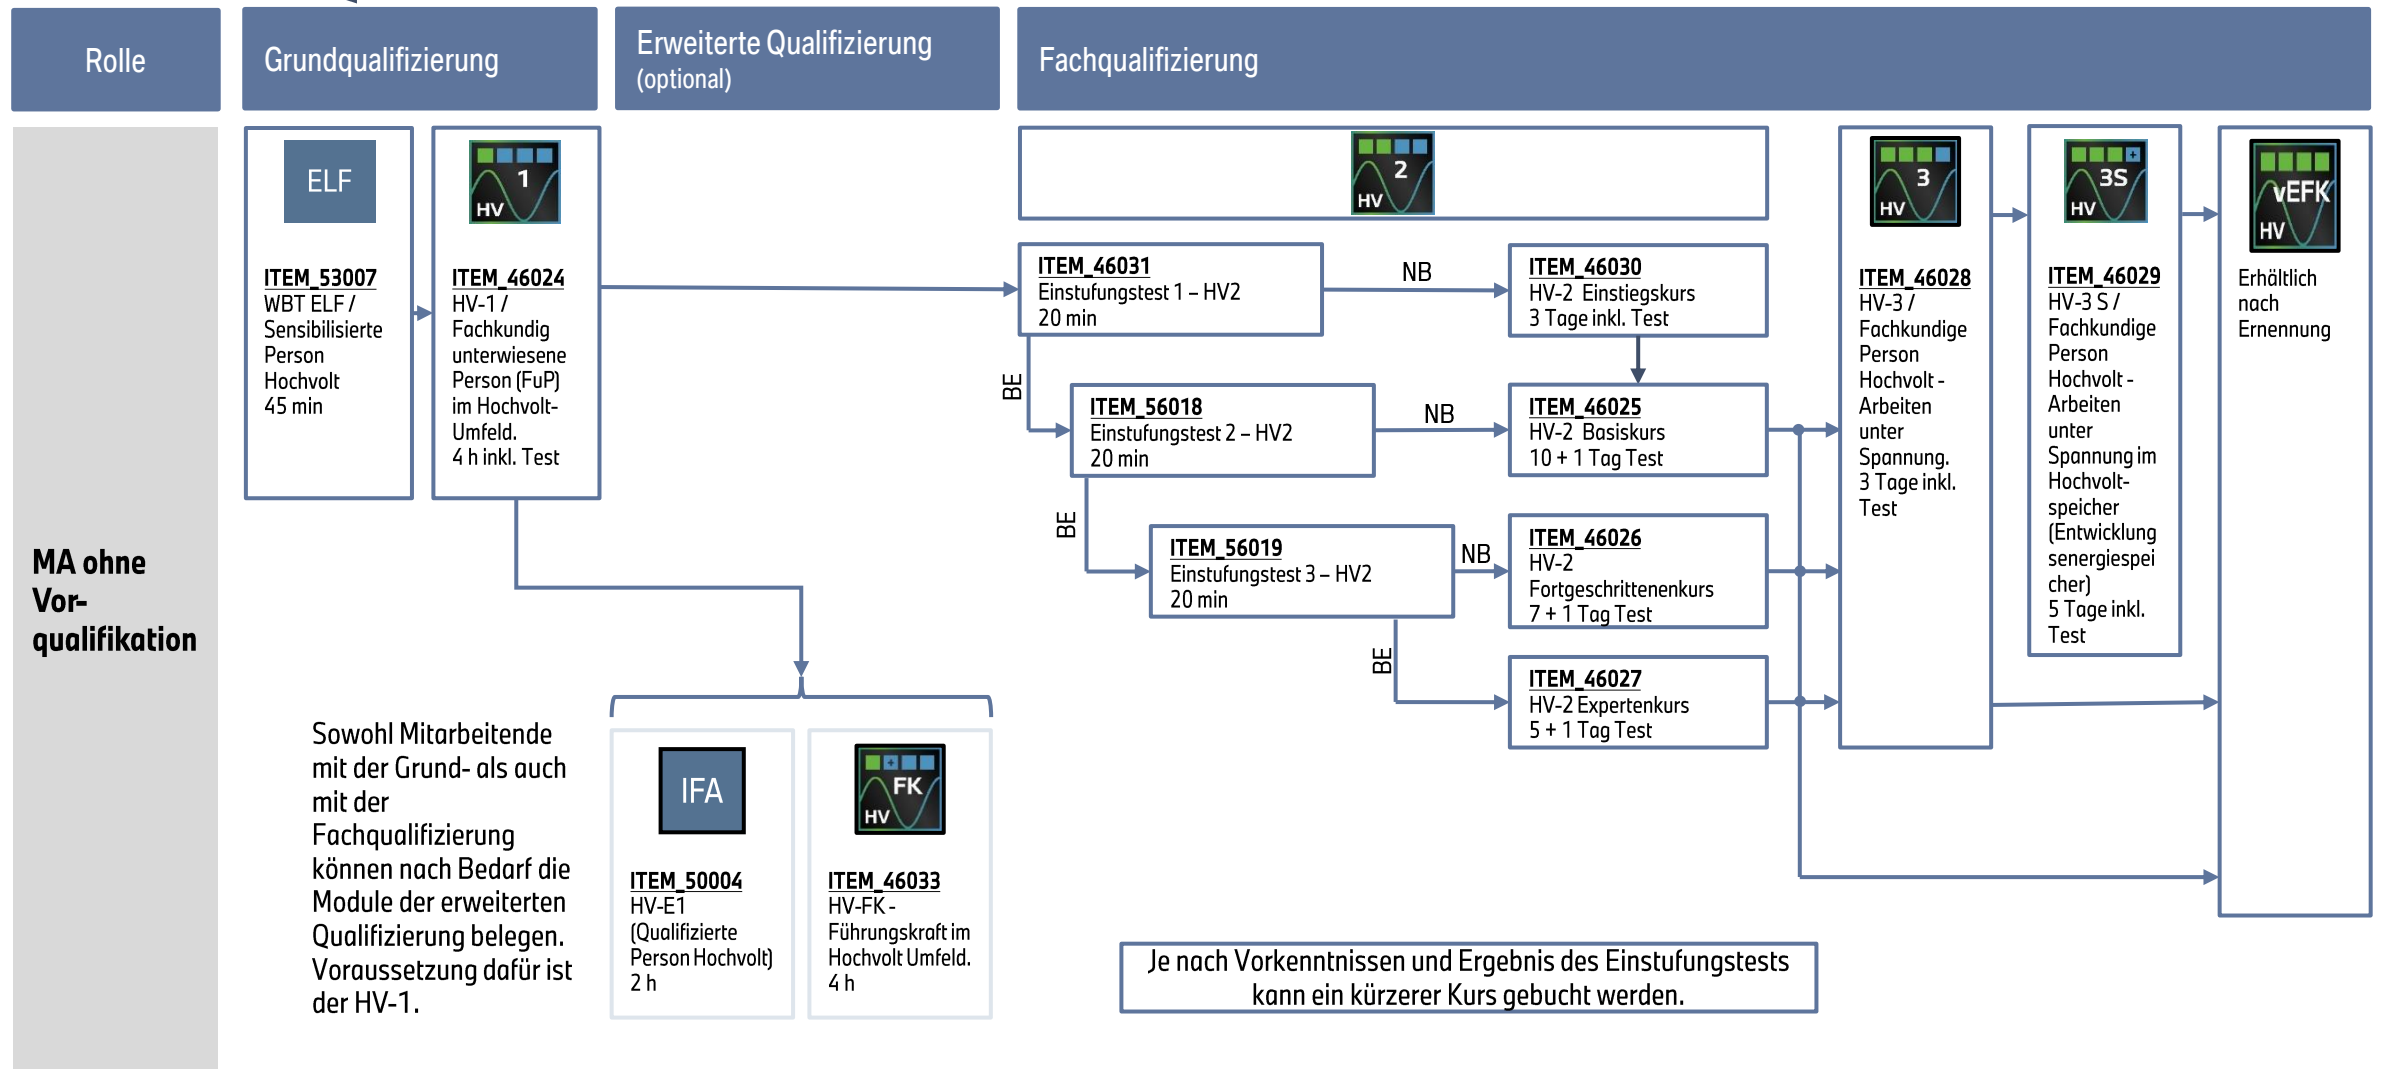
Rolle

Grundqualifizierung

Erweiterte Qualifizierung (optional)

Fachqualifizierung

MA ohne Vorqualifikation

ELF

ITEM_53007
WBT ELF / Sensibilisierte Person Hochvolt
45 min

1 HV

ITEM_46024
HV-1 / Fachkundig unterwiesene Person (FuP) im Hochvolt-Umfeld.
4 h inkl. Test

2 HV

ITEM_46031
Einstufungstest 1 – HV2
20 min

NB

ITEM_46030
HV-2 Einstiegskurs
3 Tage inkl. Test

BE

ITEM_56018
Einstufungstest 2 – HV2
20 min

NB

ITEM_46025
HV-2 Basiskurs
10 + 1 Tag Test

BE

ITEM_56019
Einstufungstest 3 – HV2
20 min

NB

ITEM_46026
HV-2 Fortgeschrittenenkurs
7 + 1 Tag Test

BE

ITEM_46027
HV-2 Expertenkurs
5 + 1 Tag Test

3 HV

ITEM_46028
HV-3 / Fachkundige Person Hochvolt - Arbeiten unter Spannung.
3 Tage inkl. Test

3S HV

ITEM_46029
HV-3 S / Fachkundige Person Hochvolt - Arbeiten unter Spannung im Hochvolt-speicher (Entwicklungsenergiespeicher)
5 Tage inkl. Test

vEFK HV

Erhältlich nach Ernennung

Sowohl Mitarbeitende mit der Grund- als auch mit der Fachqualifizierung können nach Bedarf die Module der erweiterten Qualifizierung belegen. Voraussetzung dafür ist der HV-1.

IFA

ITEM_50004
HV-E1 (Qualifizierte Person Hochvolt)
2 h

FK HV

ITEM_46033
HV-FK - Führungskraft im Hochvolt Umfeld.
4 h

Je nach Vorkenntnissen und Ergebnis des Einstufungstests kann ein kürzerer Kurs gebucht werden.